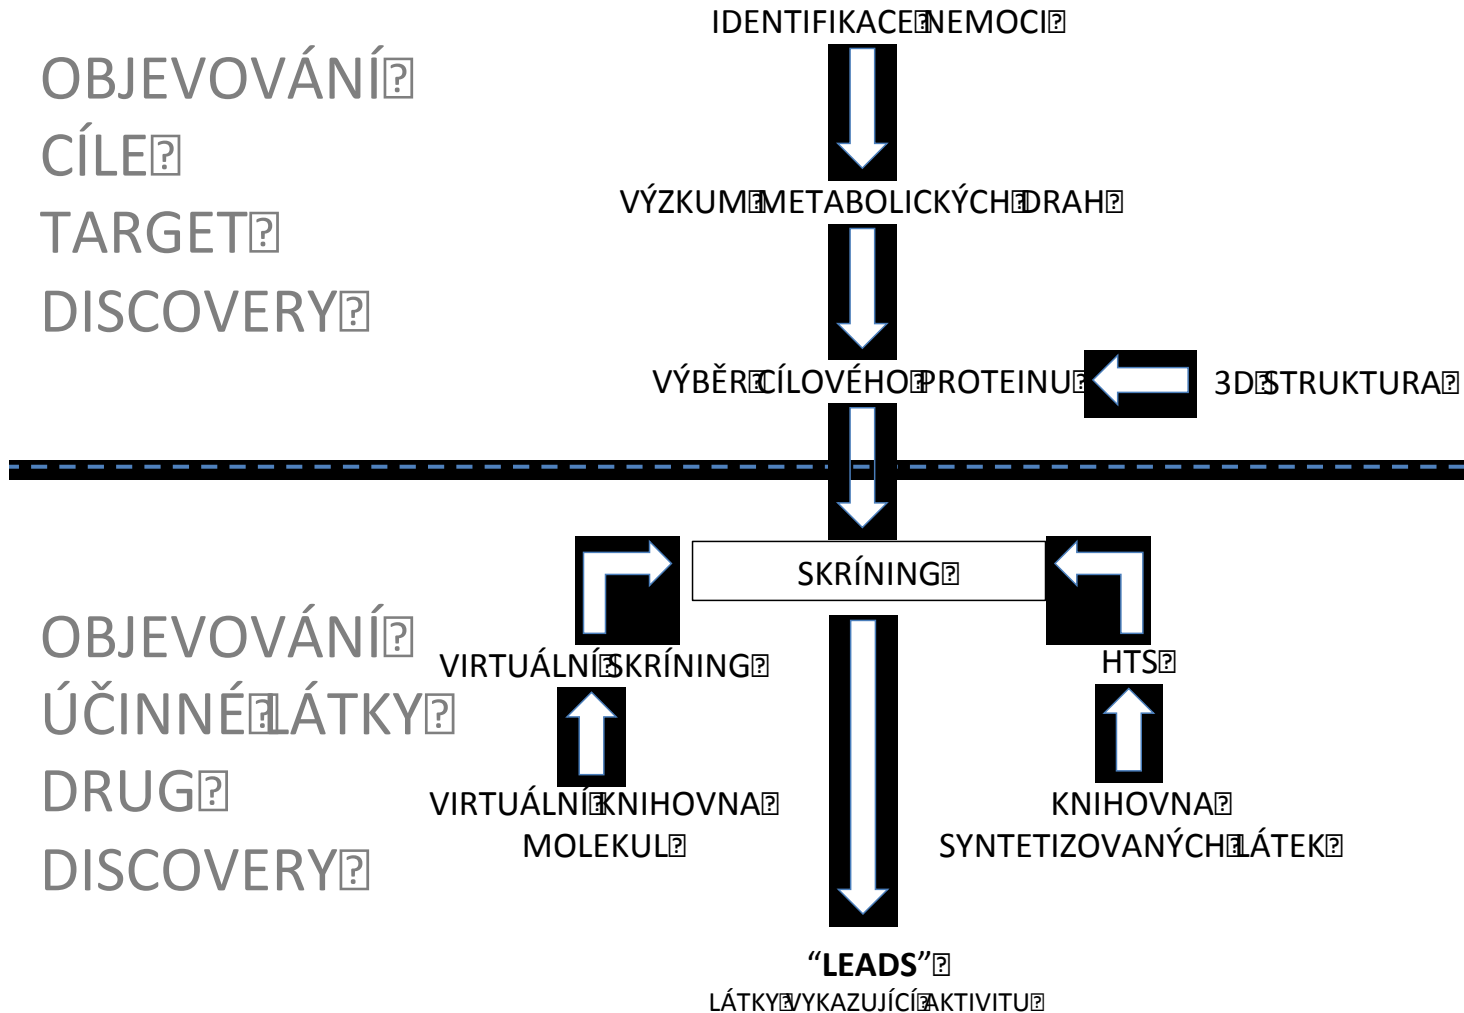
OBJEVOVÁNÍ CÍLE TARGET DISCOVERY

IDENTIFIKACE NEMOCI

VÝZKUM METABOLICKÝCH DRAH

VÝBĚR CÍLOVÉHO PROTEINU

3D STRUKTURA

SKRÍNING

OBJEVOVÁNÍ ÚČINNÉ LÁTKY DRUG DISCOVERY

VIRTUÁLNÍ SKRÍNING

HTS

VIRTUÁLNÍ KNIHOVNA MOLEKUL

KNIHOVNA SYNTETIZOVANÝCH LÁTEK

“**LEADS**”
LÁTKY VYKAZUJÍCÍ AKTIVITU